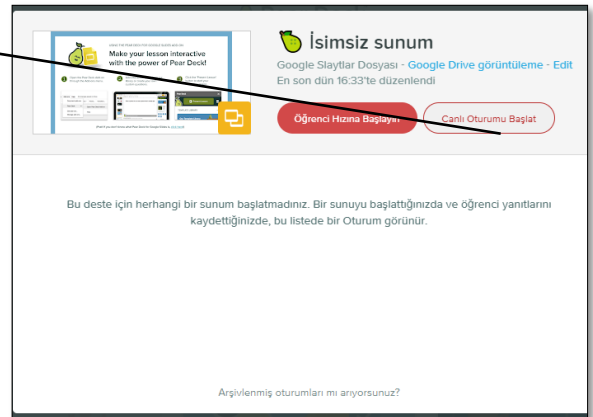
Make your lesson interactive with the power of Pear Deck!

İsimsiz sunum

Google Slaytlar Dosyası - Google Drive görüntüleme - Edit

En son dün 16:33'te düzenlendi

Öğrenci Hızına Başlayın

Canlı Oturumu Başlat

Bu deste için herhangi bir sunum başlatmadınız. Bir sunuyu başlattığınızda ve öğrenci yanıtlarını kaydettiğinizde, bu listede bir Oturum görünür.

Arşivlenmiş oturumları mı arıyorsunuz?